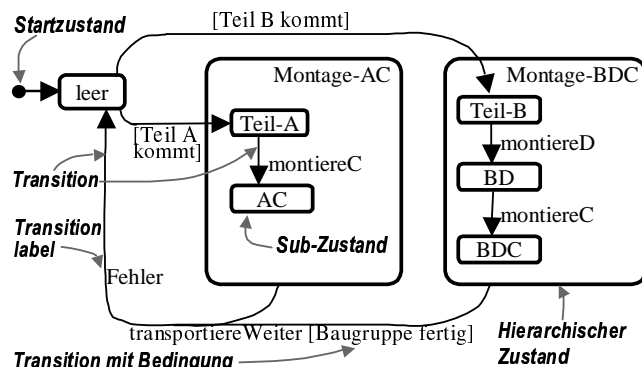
Startzustand

[Teil B kommt]

leer

Montage-AC

Teil-A

[Teil A kommt]

montiereC

AC

Transition

Transition label

Sub-Zustand

Fehler

Montage-BDC

Teil-B

montiereD

BD

montiereC

BDC

transportiereWeiter [Baugruppe fertig]

Transition mit Bedingung

Hierarchischer Zustand